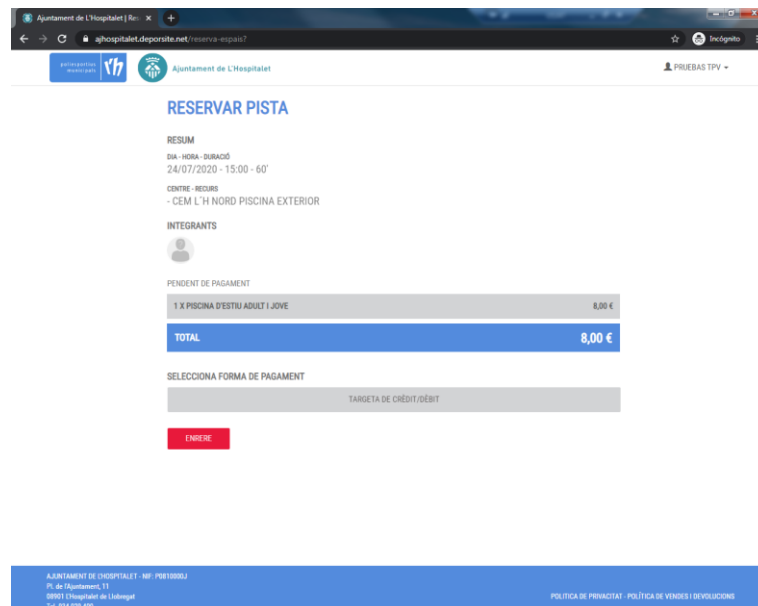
Ajuntament de L'Hospitalet | Res ×

ajhospitalet.deporsite.net/reserva-espais?

Incógnito

poliesportius municipals

Ajuntament de L'Hospitalet

PRUEBAS TPV

RESERVAR PISTA

RESUM

DIA - HORA - DURACIÓ
24/07/2020 - 15:00 - 60'

CENTRE - RECURS
- CEM L'H NORD PISCINA EXTERIOR

INTEGRANTS

PENDENT DE PAGAMENT

| 1 X PISCINA D'ESTIU ADULT I JOVE | 8,00 € |
|---|---|
| TOTAL | 8,00 € |

SELECCIONA FORMA DE PAGAMENT

TARGETA DE CRÈDIT/DÈBIT

ENRERE

AJUNTAMENT DE L'HOSPITALET - NIF: P0810000J
Pl. de l'Ajuntament, 11
08901 L'Hospitalet de Llobregat
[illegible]

POLITICA DE PRIVACITAT - POLÍTICA DE VENDES I DEVOLUCIONS